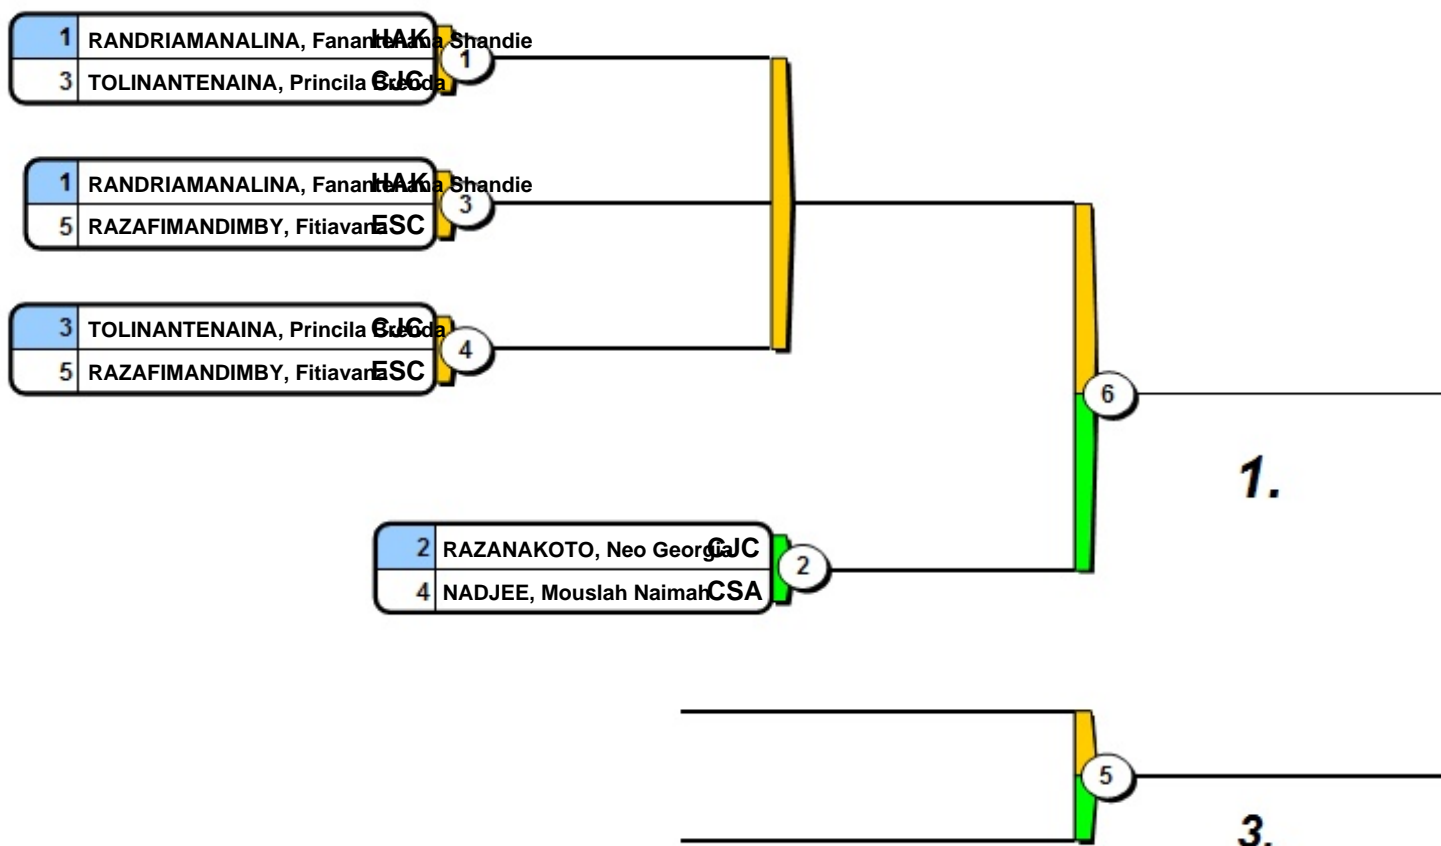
1 RANDRIAMANALINA, Fanantenana Shandie HAK
3 TOLINANTENAINA, Princila Brenda CJC
1

1 RANDRIAMANALINA, Fanantenana Shandie HAK
5 RAZAFIMANDIMBY, Fitiavana ESC
3

3 TOLINANTENAINA, Princila Brenda CJC
5 RAZAFIMANDIMBY, Fitiavana ESC
4

6

1.

2 RAZANAKOTO, Neo Georgia CJC
4 NADJEE, Mouslah Naimah CSA
2

5

3.